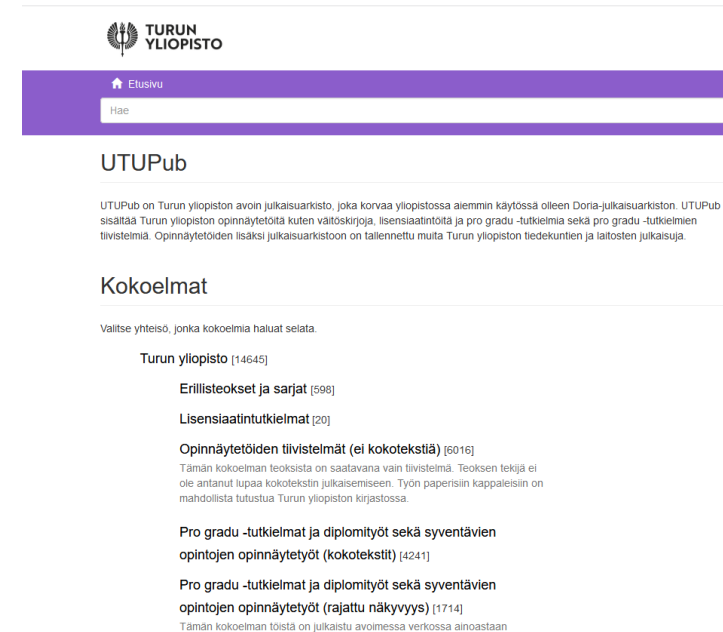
TURUN YLIOPISTO

Etusivu

Hae

UTUPub

UTUPub on Turun yliopiston avoin julkaisuarkisto, joka korvaa yliopistossa aiemmin käytössä olleen Doria-julkaisuarkiston. UTUPub sisältää Turun yliopiston opinnäytetöitä kuten väitöskirjoja, lisensiaatintöitä ja pro gradu -tutkielmia sekä pro gradu -tutkielmien tiivistelmiä. Opinnäytetöiden lisäksi julkaisuarkistoon on tallennettu muita Turun yliopiston tiedekuntien ja laitosten julkaisuja.

Kokoelmat

Valitse yhteisö, jonka kokoelmia haluat selata.

Turun yliopisto [14645]

Erillisteokset ja sarjat [598]

Lisensiaatintutkielmat [20]

Opinnäytetöiden tiivistelmät (ei kokotekstiä) [6016]
Tämän kokoelman teoksista on saatavana vain tiivistelmä. Teoksen tekijä ei ole antanut lupaa kokotekstin julkaisemiseen. Työn paperisiin kappaleisiin on mahdollista tutustua Turun yliopiston kirjastossa.

Pro gradu -tutkielmat ja diplomityöt sekä syventävien opintojen opinnäytetyöt (kokotekstit) [4241]

Pro gradu -tutkielmat ja diplomityöt sekä syventävien opintojen opinnäytetyöt (rajattu näkyvyys) [1714]
Tämän kokoelman töistä on julkaistu avoimessa verkossa ainoastaan